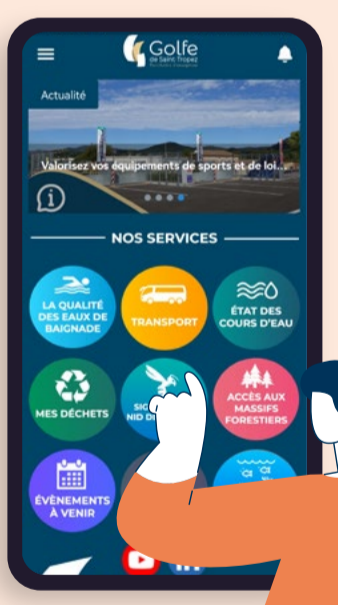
Golfe
de Saint-Tropez
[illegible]

Actualité

Valorisez vos équipements de sports et de loi...

NOS SERVICES

LA QUALITÉ DES EAUX DE BAIGNADE

TRANSPORT

ÉTAT DES COURS D'EAU

MES DÉCHETS

SIG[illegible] NID D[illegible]

ACCÈS AUX MASSIFS FORESTIERS

ÉVÈNEMENTS À VENIR